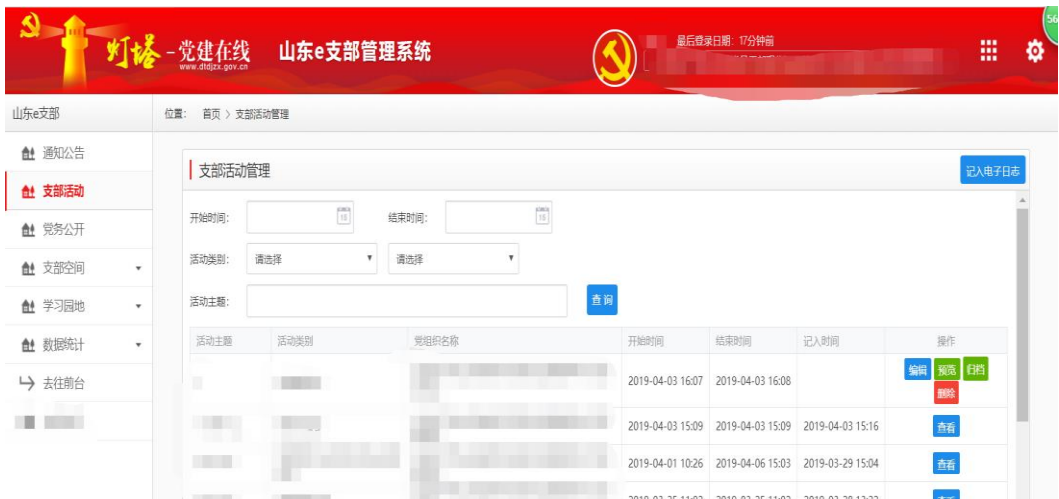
灯塔-党建在线
www.dtdjzx.gov.cn
山东e支部管理系统

最后登录日期: 17分钟前

56

山东e支部
位置: 首页 > 支部活动管理

通知公告
支部活动
党务公开
支部空间
学习园地
数据统计
去往前台

支部活动管理
记入电子日志

开始时间:
结束时间:
活动类别: 请选择 请选择
活动主题:
查询

| 活动主题 | 活动类别 | 党组织名称 | 开始时间 | 结束时间 | 记入时间 | 操作 |
|---|---|---|---|---|---|---|
| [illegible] | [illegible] | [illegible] | 2019-04-03 16:07 | 2019-04-03 16:08 | | 编辑 预览 归档 删除 |
| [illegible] | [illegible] | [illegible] | 2019-04-03 15:09 | 2019-04-03 15:09 | 2019-04-03 15:16 | 查看 |
| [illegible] | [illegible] | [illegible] | 2019-04-01 10:26 | 2019-04-06 15:03 | 2019-03-29 15:04 | 查看 |
| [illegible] | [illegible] | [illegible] | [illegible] | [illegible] | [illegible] | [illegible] |